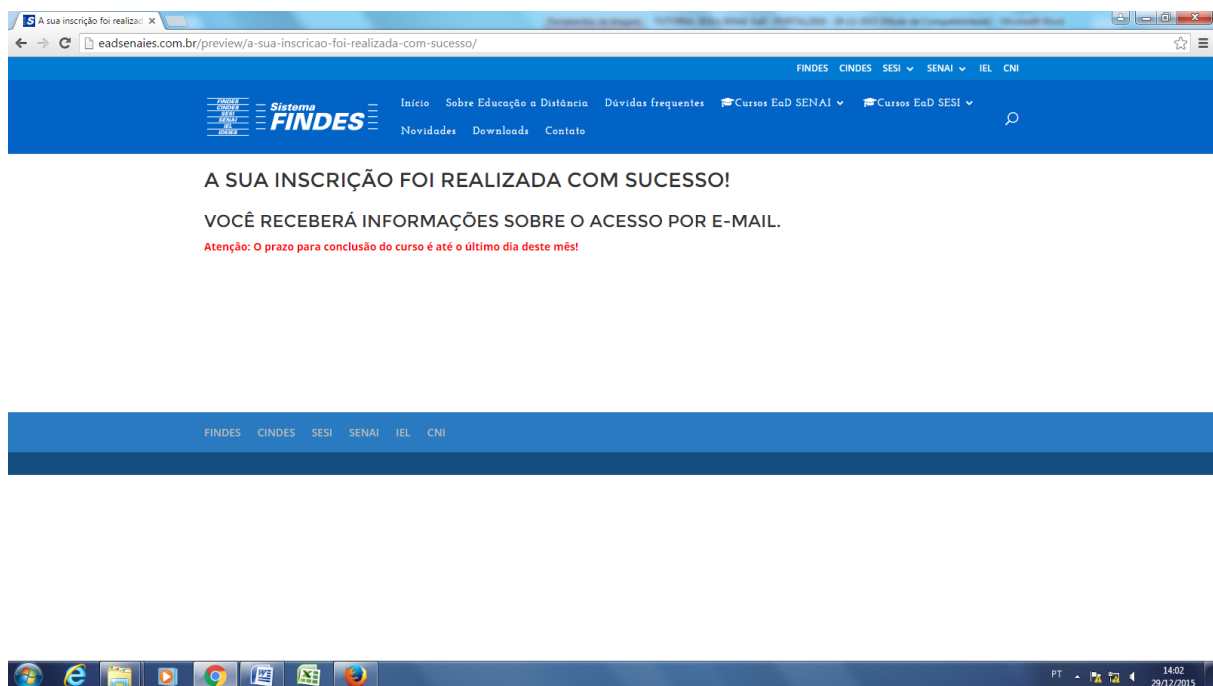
A sua inscrição foi realizad ×

eadsenaies.com.br/preview/a-sua-inscricao-foi-realizada-com-sucesso/

FINDES CINDES SESI SENAI IEL CNI

FINDES CINDES SESI SENAI IEL IDEIES Sistema FINDES

Início Sobre Educação a Distância Dúvidas frequentes Cursos EaD SENAI Cursos EaD SESI Novidades Downloads Contato

A SUA INSCRIÇÃO FOI REALIZADA COM SUCESSO!

VOCÊ RECEBERÁ INFORMAÇÕES SOBRE O ACESSO POR E-MAIL.

Atenção: O prazo para conclusão do curso é até o último dia deste mês!

FINDES CINDES SESI SENAI IEL CNI

PT 14:02 29/12/2015